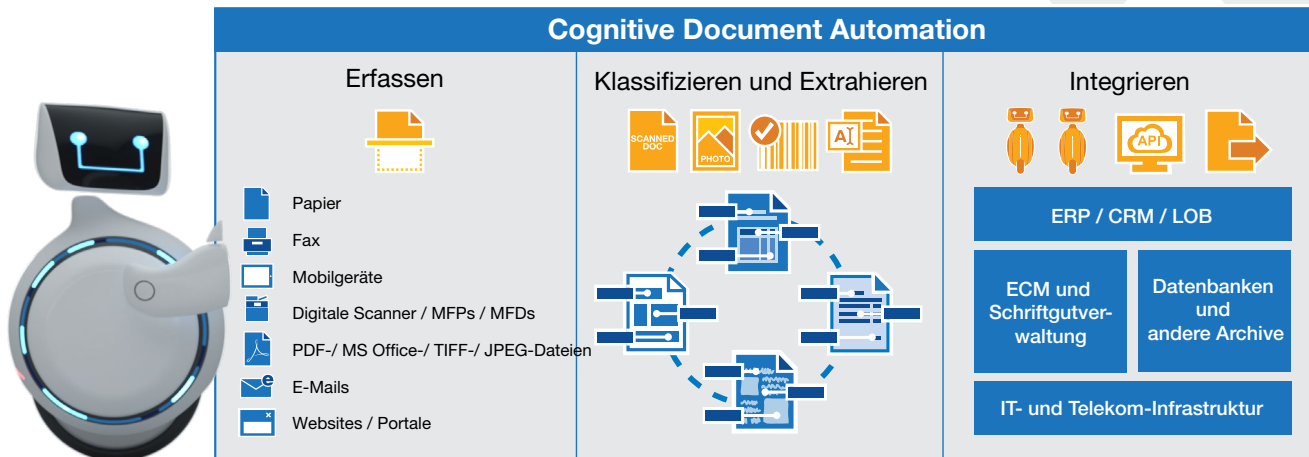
Cognitive Document Automation

Erfassen

Papier

Fax

Mobilgeräte

Digitale Scanner / MFPs / MFDs

PDF-/ MS Office-/ TIFF-/ JPEG-Dateien

E-Mails

Websites / Portale

Klassifizieren und Extrahieren

SCANNED DOC

PHOTO

Integrieren

API

ERP / CRM / LOB

ECM und Schriftgutverwaltung

Datenbanken und andere Archive

IT- und Telekom-Infrastruktur